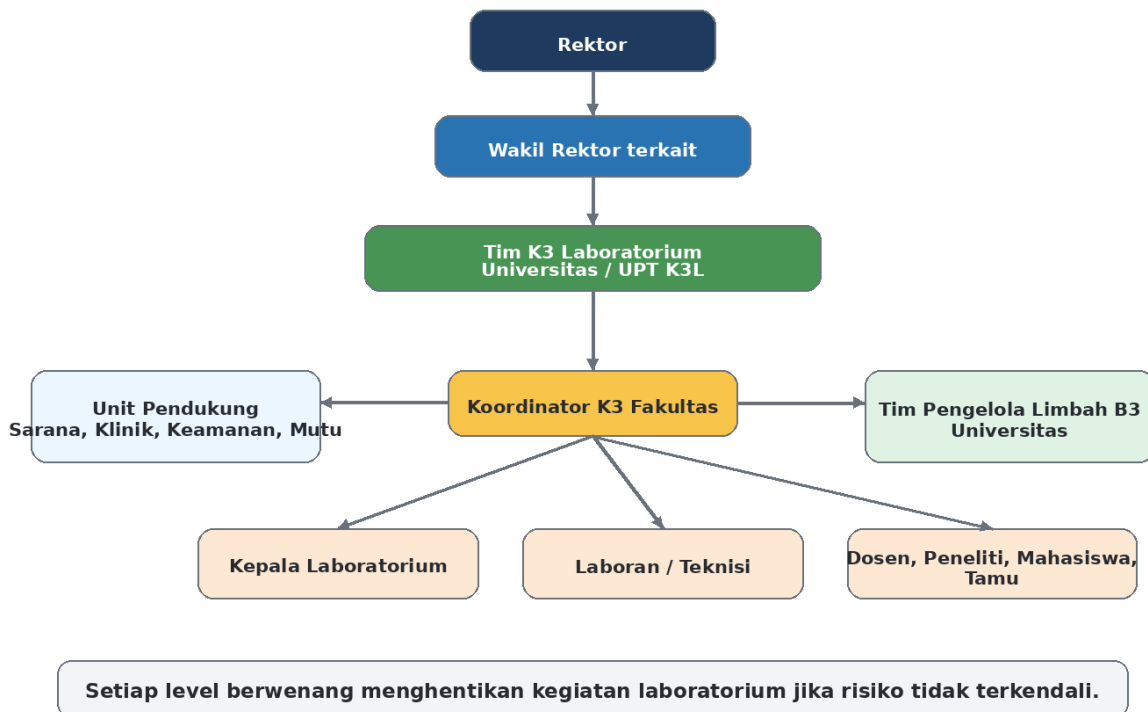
Rektor

Wakil Rektor terkait

Tim K3 Laboratorium Universitas / UPT K3L

Unit Pendukung Sarana, Klinik, Keamanan, Mutu

Koordinator K3 Fakultas

Tim Pengelola Limbah B3 Universitas

Kepala Laboratorium

Laboran / Teknisi

Dosen, Peneliti, Mahasiswa, Tamu

Setiap level berwenang menghentikan kegiatan laboratorium jika risiko tidak terkendali.